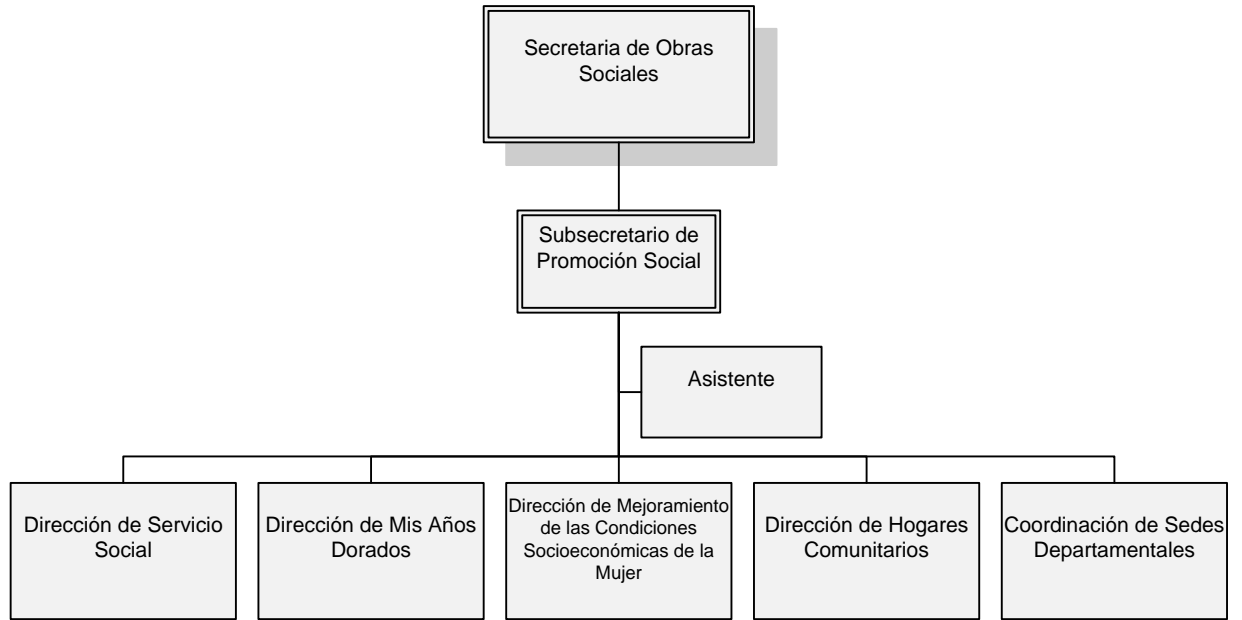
Secretaria de Obras Sociales

Subsecretario de Promoción Social

Asistente

Dirección de Servicio Social

Dirección de Mis Años Dorados

Dirección de Mejoramiento de las Condiciones Socioeconómicas de la Mujer

Dirección de Hogares Comunitarios

Coordinación de Sedes Departamentales